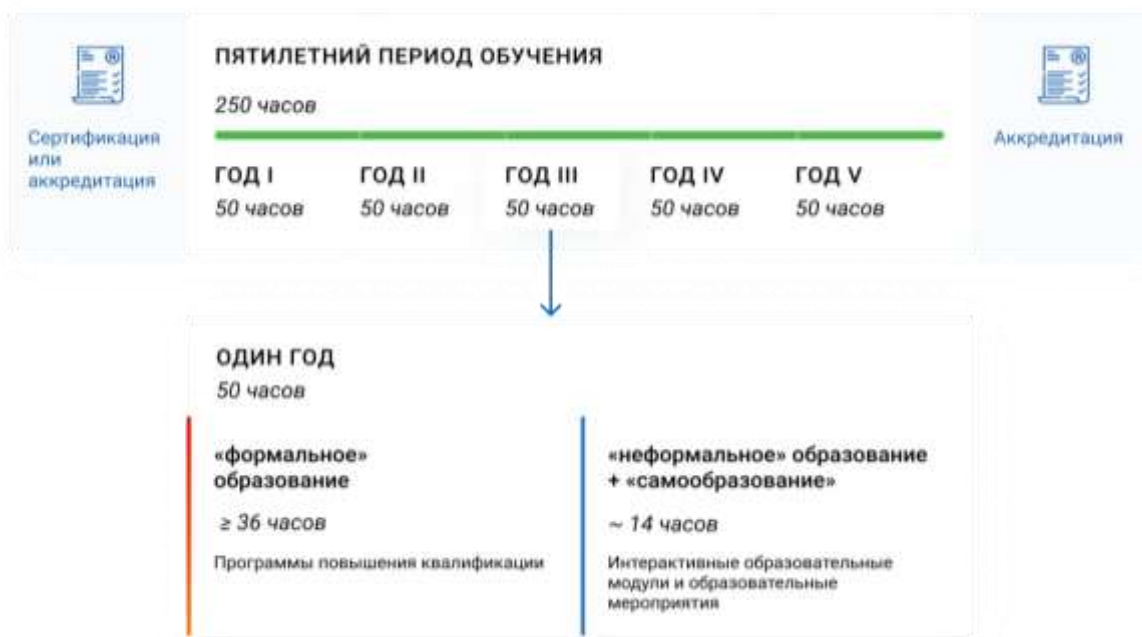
Сертификация или аккредитация

ПЯТИЛЕТНИЙ ПЕРИОД ОБУЧЕНИЯ

250 часов

ГОД I
50 часов

ГОД II
50 часов

ГОД III
50 часов

ГОД IV
50 часов

ГОД V
50 часов

Аккредитация

ОДИН ГОД
50 часов

«формальное» образование

$\geq 36$ часов

Программы повышения квалификации

«неформальное» образование + «самообразование»

$\sim 14$ часов

Интерактивные образовательные модули и образовательные мероприятия